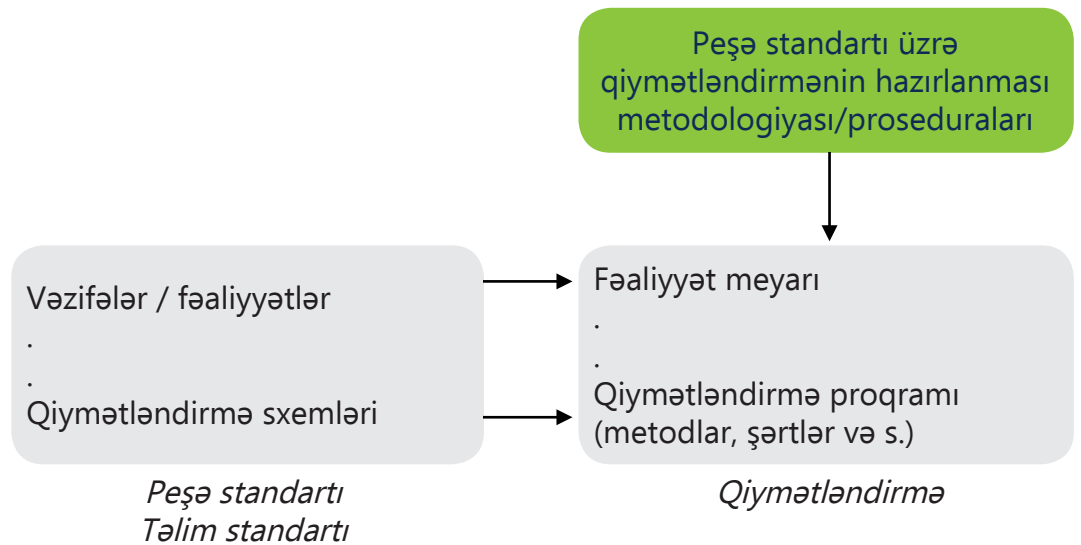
Peşə standartı üzrə qiymətləndirmənin hazırlanması metodologiyası/prosedurаları

Vəzifələr / fəaliyyətlər
.
.
Qiymətləndirmə sxemləri

Fəaliyyət meyarı
.
.
Qiymətləndirmə proqramı (metodlar, şərtlər və s.)

Peşə standartı
Təlim standartı

Qiymətləndirmə